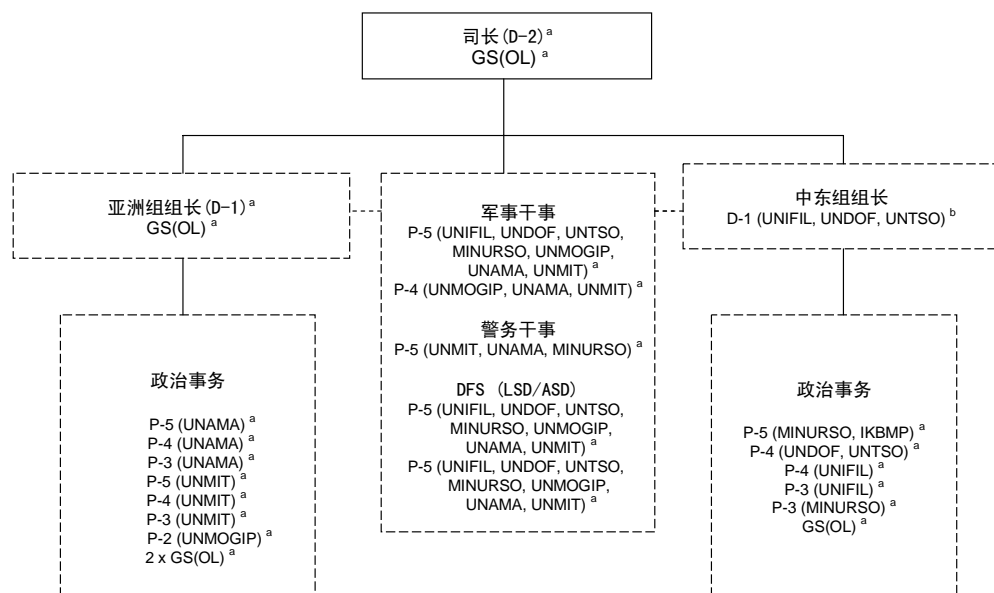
司长(D-2) $^{a}$
GS(OL) $^{a}$

亚洲组组长(D-1) $^{a}$
GS(OL) $^{a}$

军事干事
P-5 (UNIFIL, UNDOF, UNTSO, MINURSO, UNMOGIP, UNAMA, UNMIT) $^{a}$
P-4 (UNMOGIP, UNAMA, UNMIT) $^{a}$

警务干事
P-5 (UNMIT, UNAMA, MINURSO) $^{a}$

DFS (LSD/ASD)
P-5 (UNIFIL, UNDOF, UNTSO, MINURSO, UNMOGIP, UNAMA, UNMIT) $^{a}$
P-5 (UNIFIL, UNDOF, UNTSO, MINURSO, UNMOGIP, UNAMA, UNMIT) $^{a}$

中东组组长
D-1 (UNIFIL, UNDOF, UNTSO) $^{b}$

政治事务

P-5 (UNAMA) $^{a}$
P-4 (UNAMA) $^{a}$
P-3 (UNAMA) $^{a}$
P-5 (UNMIT) $^{a}$
P-4 (UNMIT) $^{a}$
P-3 (UNMIT) $^{a}$
P-2 (UNMOGIP) $^{a}$
2 x GS(OL) $^{a}$

政治事务

P-5 (MINURSO, IKBMP) $^{a}$
P-4 (UNDOF, UNTSO) $^{a}$
P-4 (UNIFIL) $^{a}$
P-3 (UNIFIL) $^{a}$
P-3 (MINURSO) $^{a}$
GS(OL) $^{a}$